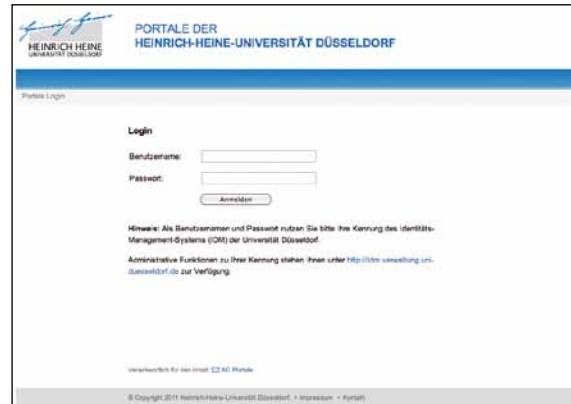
HEINRICH HEINE
UNIVERSITÄT DÜSSELDORF

PORTALE DER
HEINRICH-HEINE-UNIVERSITÄT DÜSSELDORF

Portale Login

Login

Benutzername:

Passwort:

Anmelden

Hinweis: Als Benutzernamen und Passwort nutzen Sie bitte Ihre Kennung des Identitäts-Management-Systems (IDM) der Universität Düsseldorf.

Administrative Funktionen zu Ihrer Kennung stehen Ihnen unter http://idm.verwaltung.uni-duesseldorf.de zur Verfügung.

Verantwortlich für den Inhalt: AG Portale

© Copyright 2011 Heinrich-Heine-Universität Düsseldorf • Impressum • Kontakt